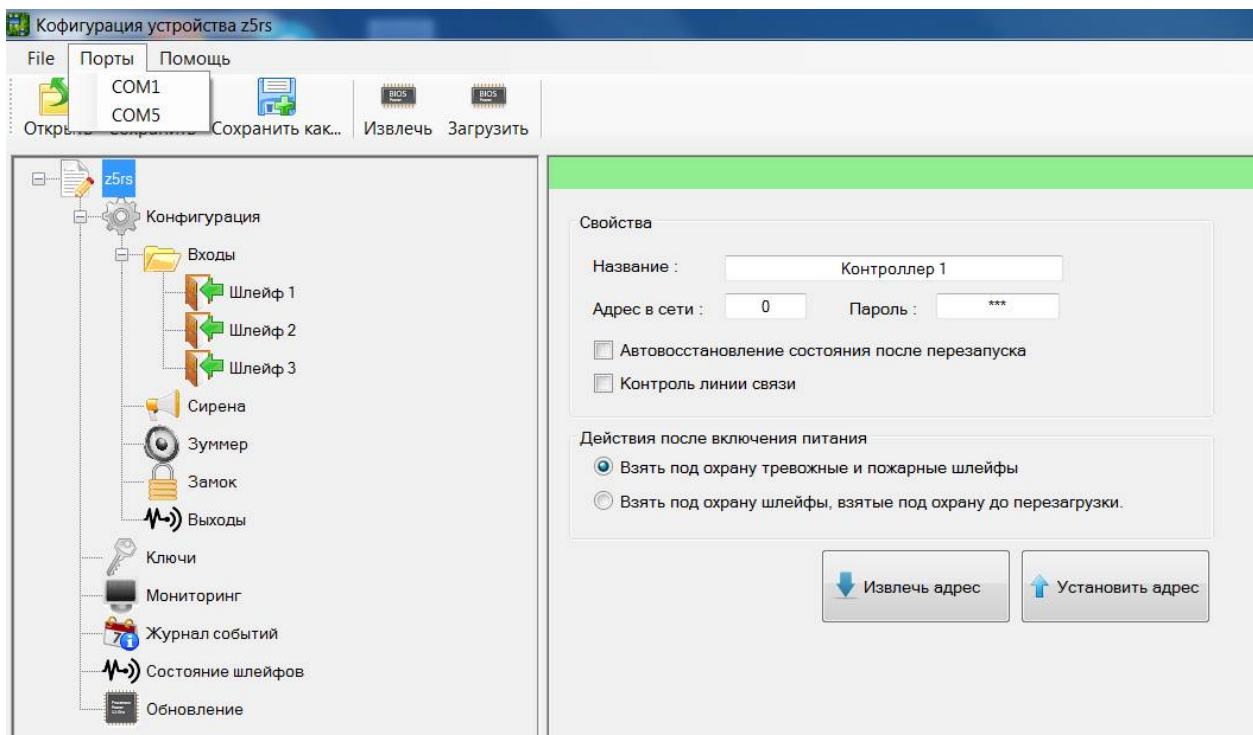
Кофигурация устройства z5rs

File Порты Помощь

COM1
COM5

Откр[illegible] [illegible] Сохранить как... Извлечь Загрузить

BIOS BIOS

z5rs
Конфигурация
Входы
Шлейф 1
Шлейф 2
Шлейф 3
Сирена
Зуммер
Замок
Выходы
Ключи
Мониторинг
Журнал событий
Состояние шлейфов
Обновление

Свойства

Название : Контроллер 1

Адрес в сети : 0 Пароль : ***

Автовосстановление состояния после перезапуска

Контроль линии связи

Действия после включения питания

Взять под охрану тревожные и пожарные шлейфы

Взять под охрану шлейфы, взятые под охрану до перезагрузки.

Извлечь адрес

Установить адрес